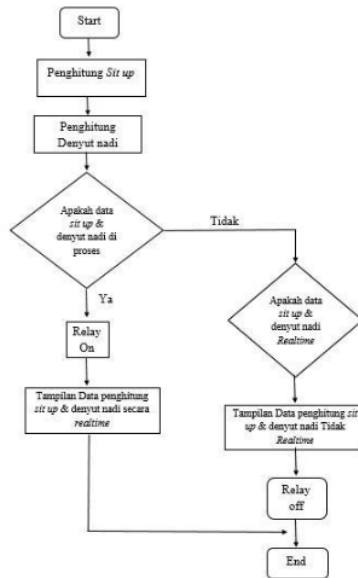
Start

Penghitung Sit up

Penghitung Denyut nadi

Apakah data sit up & denyut nadi di proses

Tidak

Ya

Relay On

Apakah data sit up & denyut nadi Realtime

Tampilan Data penghitung sit up & denyut nadi secara realtime

Tampilan Data penghitung sit up & denyut nadi Tidak Realtime

Relay off

End